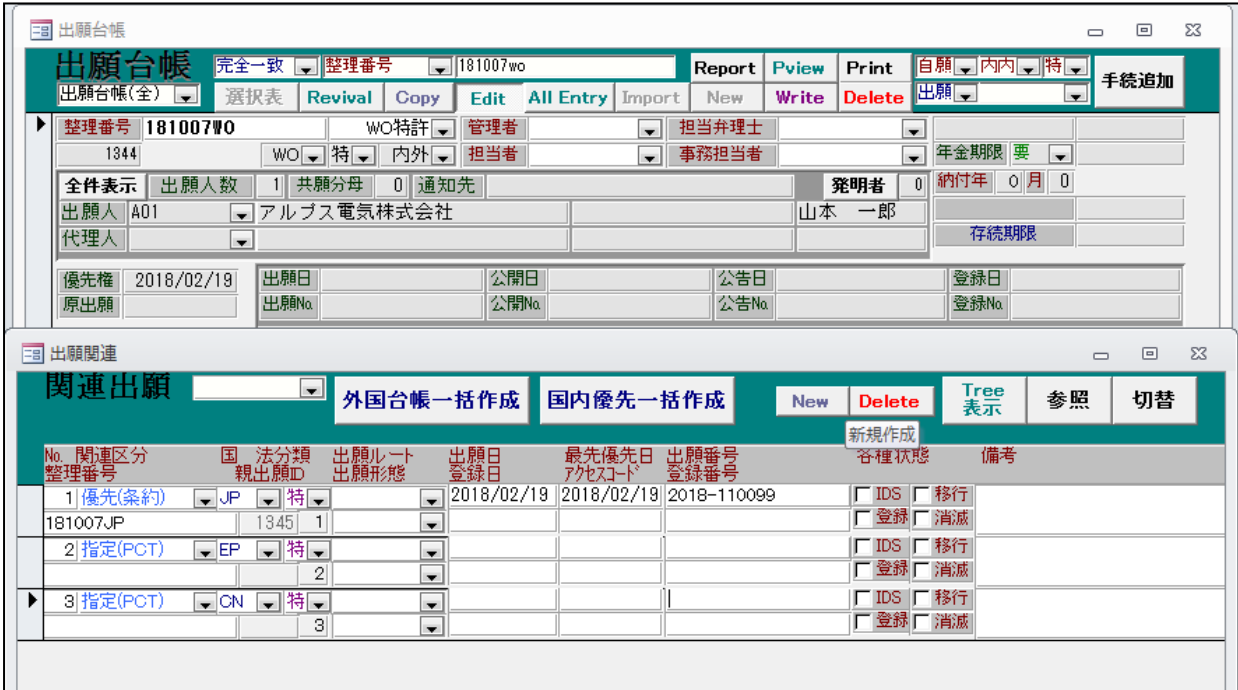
出願台帳

出願台帳
完全一致 整理番号 181007wo
Report Pview Print 自願 内内 特 手続追加
出願台帳(全) 選択表 Revival Copy Edit All Entry Import New Write Delete 出願

整理番号 181007WO WO特許 管理者 担当弁理士
1344 WO 特 内外 担当者 事務担当者 年金期限 要
全件表示 出願人数 1 共願分母 0 通知先 発明者 0 納付年 0 月 0
出願人 A01 アルプス電気株式会社 山本 一郎
代理人 存続期限
優先権 2018/02/19 出願日 公開日 公告日 登録日
原出願 出願No. 公開No. 公告No. 登録No.

出願関連

関連出願 外国台帳一括作成 国内優先一括作成 New Delete Tree 表示 参照 切替
新規作成

| No. 関連区分 整理番号 | 国 法分類 親出願ID | 出願ルート 出願形態 | 出願日 登録日 | 最先優先日 アクセスコード | 出願番号 登録番号 | 各種状態 | 備考 |
|---|---|---|---|---|---|---|---|
| 1 優先(条約) 181007JP | JP 特 1345 1 | | 2018/02/19 | 2018/02/19 | 2018-110099 | IDS 移行 登録 消滅 | |
| 2 指定(PCT) | EP 特 2 | | | | | IDS 移行 登録 消滅 | |
| 3 指定(PCT) | CN 特 3 | | | | | IDS 移行 登録 消滅 | |